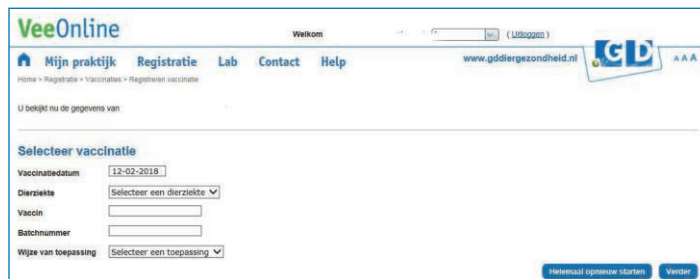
VeeOnline

Welkom

( Uitloggen )

Mijn praktijk Registratie Lab Contact Help

www.gddiergezondheid.nl

GD

A A A

Home > Registratie > Vaccinaties > Registreren vaccinatie

U bekijkt nu de gegevens van

Selecteer vaccinatie

Vaccinatiedatum 12-02-2018

Dierziekte Selecteer een dierziekte

Vaccin

Batchnummer

Wijze van toepassing Selecteer een toepassing

Helemaal opnieuw starten

Verder